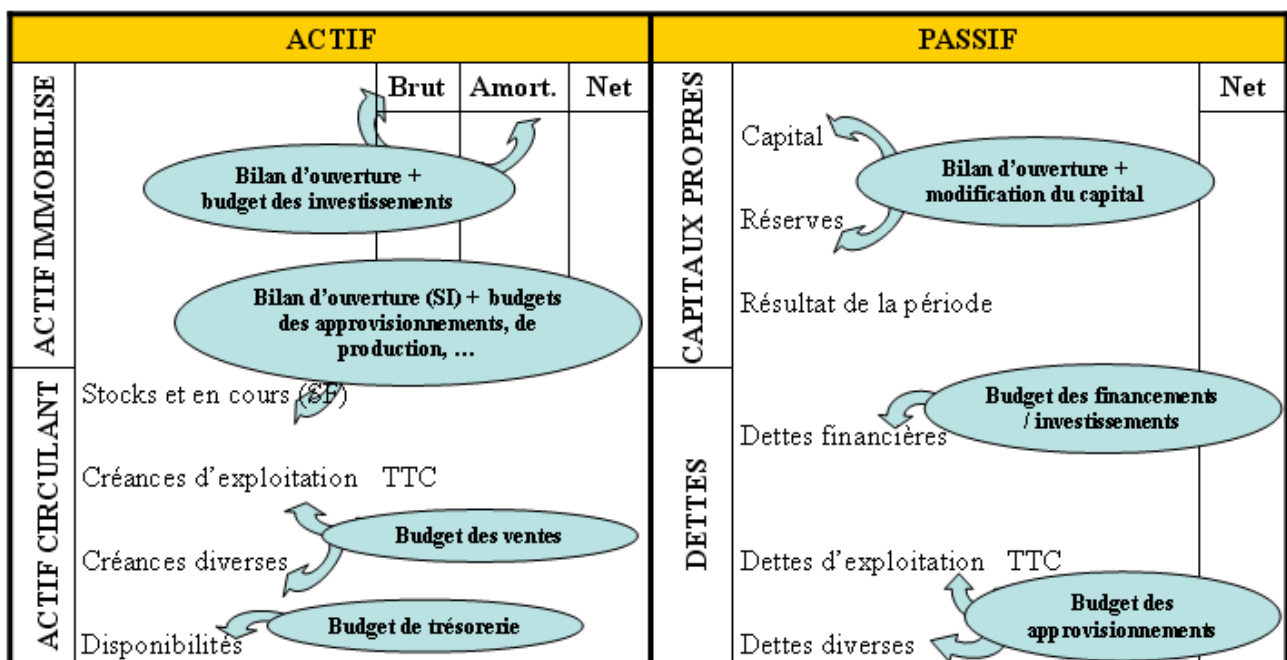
| ACTIF | | | | PASSIF | | |
|---|---|---|---|---|---|---|
| ACTIF IMMOBILISE | | Brut | Amort. | Net | CAPITAUX PROPRES | | Net |

Bilan d'ouverture + budget des investissements

Bilan d'ouverture (SI) + budgets des approvisionnements, de production, …

ACTIF CIRCULANT

Stocks et en cours (SF)

Créances d'exploitation TTC

Budget des ventes

Créances diverses

Budget de trésorerie

Disponibilités

Capital

Bilan d'ouverture + modification du capital

Réserves

Résultat de la période

DETTES

Budget des financements / investissements

Dettes financières

Dettes d'exploitation TTC

Budget des approvisionnements

Dettes diverses